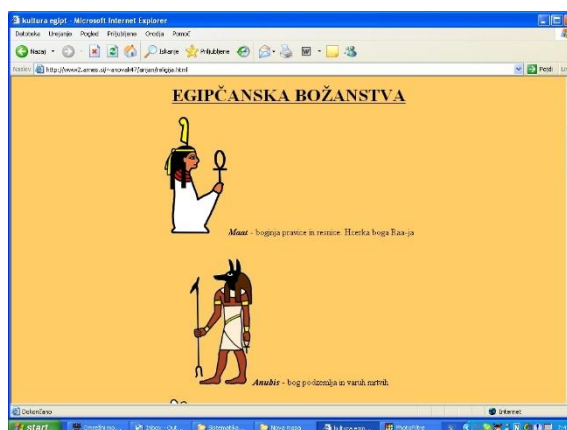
kultura egipt - Microsoft Internet Explorer

Datoteka Urejanje Pogled Priljubljene Orodja Pomoč

Nazaj Iskanje Priljubljene

Naslov http://www2.arnes.si/~ariovak47/arjan/religija.html Pojdi

EGIPČANSKA BOŽANSTVA

Maat - boginja pravice in resnice. Hčerka boga Raa-ja

Anubis - bog podzemlja in varuh mrtvih.

Dokončano Internet

start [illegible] Inbox - Out... Internetna... Nova mapa kultura egi... PhotoFiltre